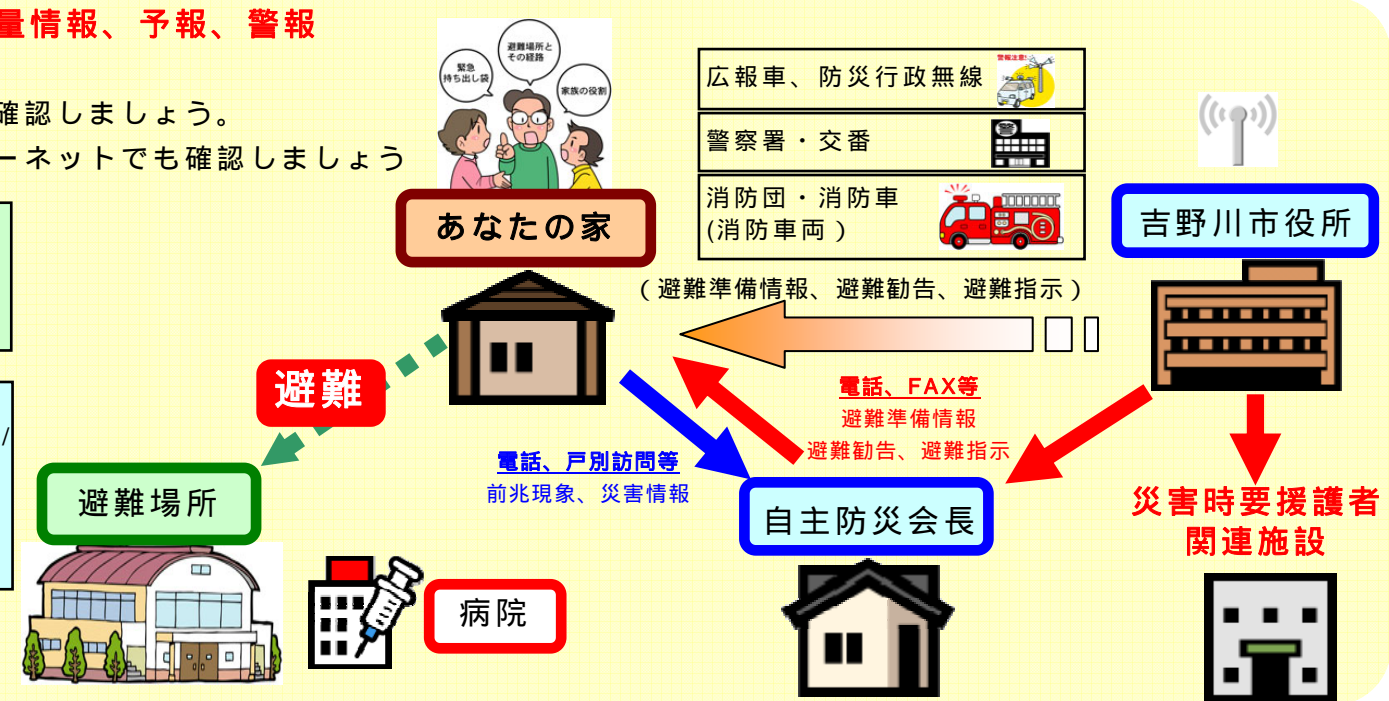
量情報、予報、警報

確認しましょう。
ーネットでも確認しましょう

緊急持ち出し袋
避難場所とその経路
家族の役割

あなたの家

広報車、防災行政無線
警報注意!
警察署・交番
消防団・消防車
(消防車両)

吉野川市役所

(避難準備情報、避難勧告、避難指示)

避難

電話、FAX等
避難準備情報
避難勧告、避難指示

電話、戸別訪問等
前兆現象、災害情報

避難場所

自主防災会長

災害時要援護者
関連施設

病院